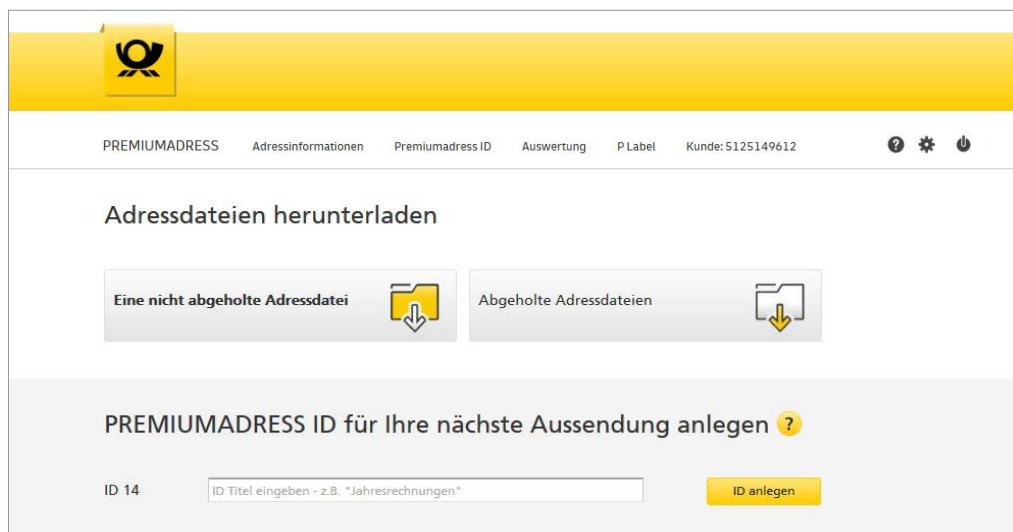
PREMIUMADRESS Adressinformationen Premiumadress ID Auswertung P Label Kunde: 5125149612

Adressdateien herunterladen

Eine nicht abgeholte Adressdatei

Abgeholte Adressdateien

PREMIUMADRESS ID für Ihre nächste Aussendung anlegen ?

ID 14

ID Titel eingeben - z.B. "Jahresrechnungen"

ID anlegen